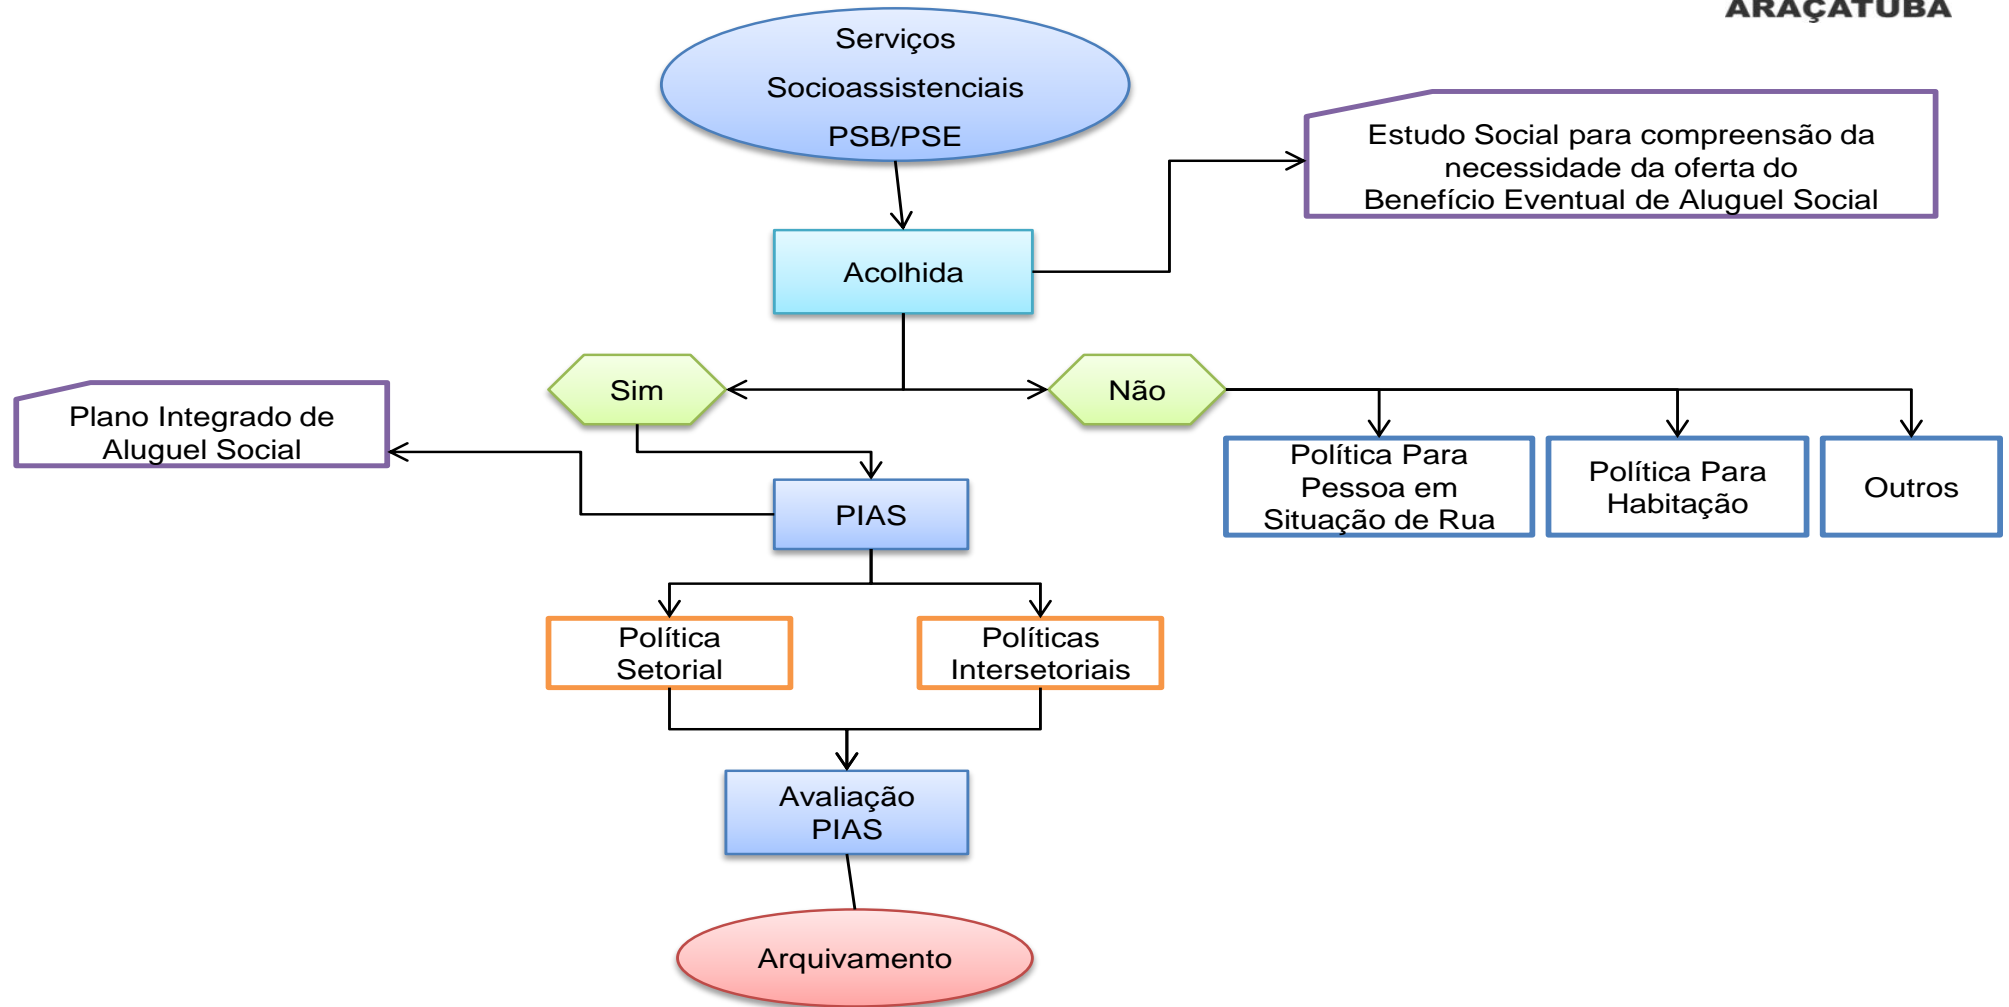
ARAÇATUBA

Serviços Socioassistenciais PSB/PSE

Estudo Social para compreensão da necessidade da oferta do Benefício Eventual de Aluguel Social

Acolhida

Sim

Não

Plano Integrado de Aluguel Social

PIAS

Política Para Pessoa em Situação de Rua

Política Para Habitação

Outros

Política Setorial

Políticas Intersetoriais

Avaliação PIAS

Arquivamento